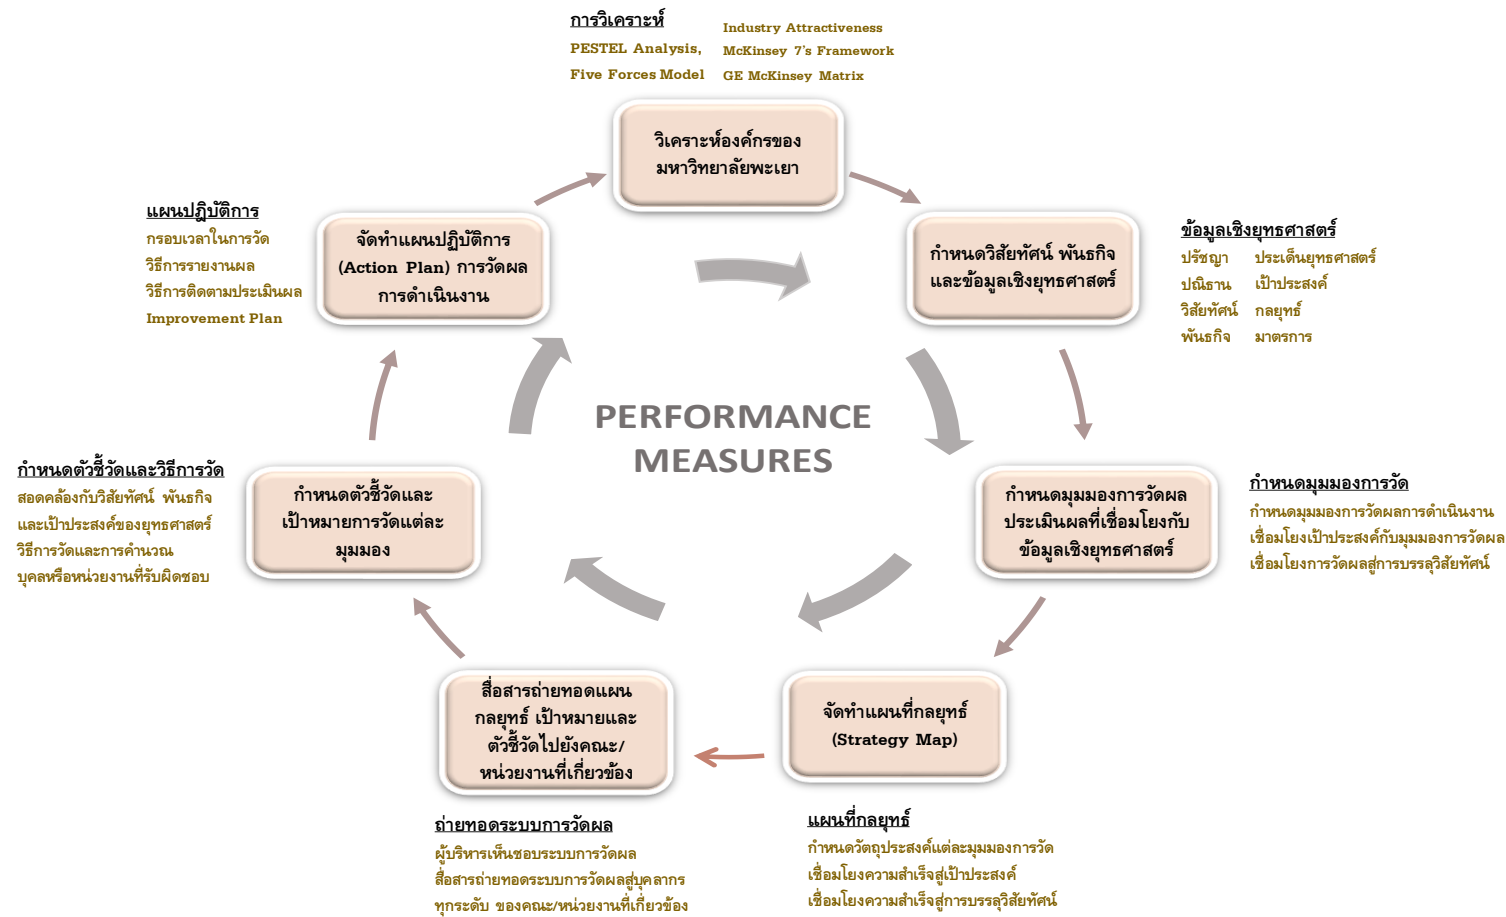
การวิเคราะห์

PESTEL Analysis,
Five Forces Model

Industry Attractiveness
McKinsey 7's Framework
GE McKinsey Matrix

วิเคราะห์องค์กรของมหาวิทยาลัยพะเยา

แผนปฏิบัติการ
กรอบเวลาในการวัด
วิธีการรายงานผล
วิธีการติดตามประเมินผล
Improvement Plan

จัดทำแผนปฏิบัติการ (Action Plan) การวัดผลการดำเนินงาน

กำหนดวิสัยทัศน์ พันธกิจและข้อมูลเชิงยุทธศาสตร์

ข้อมูลเชิงยุทธศาสตร์
ปรัชญา ประเด็นยุทธศาสตร์
ปณิธาน เป้าประสงค์
วิสัยทัศน์ กลยุทธ์
พันธกิจ มาตรการ

PERFORMANCE MEASURES

กำหนดตัวชี้วัดและวิธีการวัด
สอดคล้องกับวิสัยทัศน์ พันธกิจ
และเป้าประสงค์ของยุทธศาสตร์
วิธีการวัดและการคำนวณ
บุคคลหรือหน่วยงานที่รับผิดชอบ

กำหนดตัวชี้วัดและเป้าหมายการวัดแต่ละมุมมอง

กำหนดมุมมองการวัดผลประเมินผลที่เชื่อมโยงกับข้อมูลเชิงยุทธศาสตร์

กำหนดมุมมองการวัด
กำหนดมุมมองการวัดผลการดำเนินงาน
เชื่อมโยงเป้าประสงค์กับมุมมองการวัดผล
เชื่อมโยงการวัดผลสู่การบรรลุวิสัยทัศน์

สื่อสารถ่ายทอดแผนกลยุทธ์ เป้าหมายและตัวชี้วัดไปยังคณะ/หน่วยงานที่เกี่ยวข้อง

จัดทำแผนที่กลยุทธ์ (Strategy Map)

ถ่ายทอดระบบการวัดผล
ผู้บริหารเห็นชอบระบบการวัดผล
สื่อสารถ่ายทอดระบบการวัดผลสู่บุคลากร
ทุกระดับ ของคณะ/หน่วยงานที่เกี่ยวข้อง

แผนที่กลยุทธ์
กำหนดวัตถุประสงค์แต่ละมุมมองการวัด
เชื่อมโยงความสำเร็จสู่เป้าประสงค์
เชื่อมโยงความสำเร็จสู่การบรรลุวิสัยทัศน์